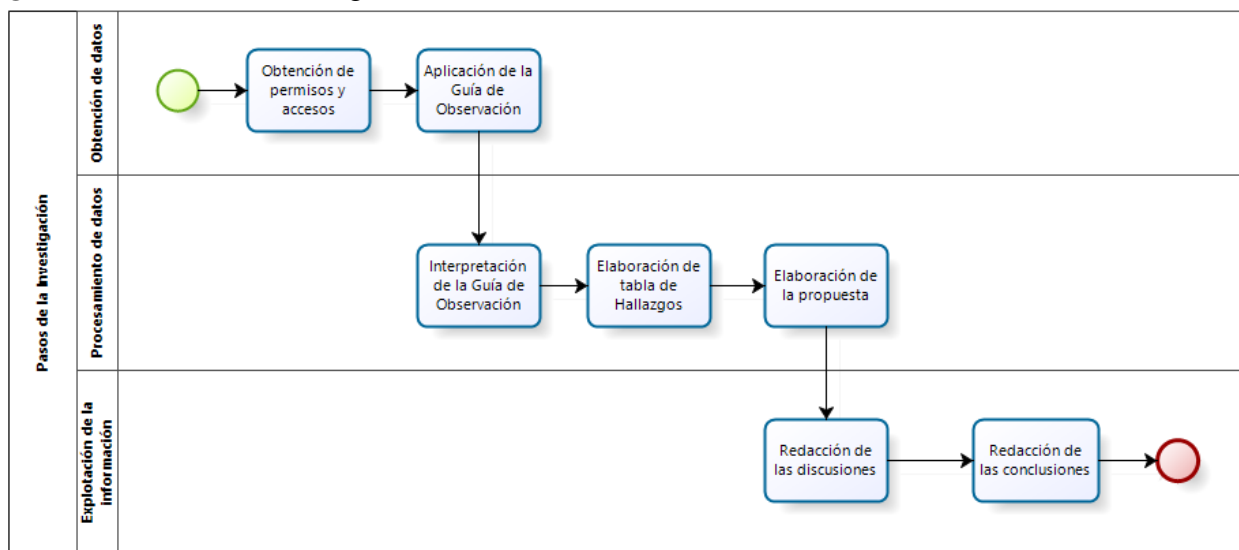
Pasos de la Investigación

Obtención de datos

Obtención de permisos y accesos

Aplicación de la Guía de Observación

Procesamiento de datos

Interpretación de la Guía de Observación

Elaboración de tabla de Hallazgos

Elaboración de la propuesta

Explotación de la información

Redacción de las discusiones

Redacción de las conclusiones